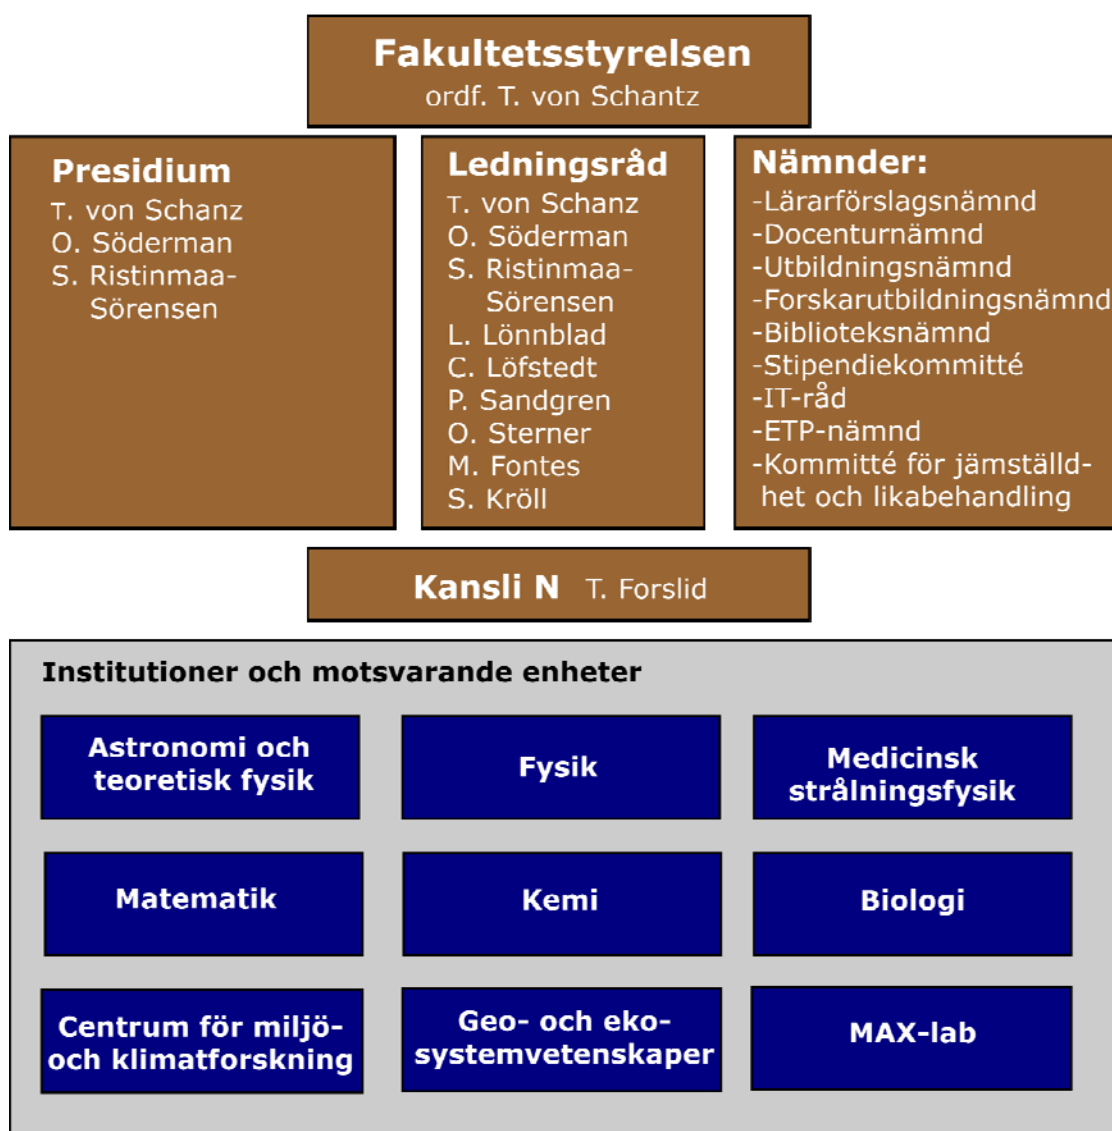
Fakultetsstyrelsen
ordf. T. von Schantz

Presidium
T. von Schanz
O. Söderman
S. Ristinmaa-Sörensen

Ledningsråd
T. von Schanz
O. Söderman
S. Ristinmaa-Sörensen
L. Lönnblad
C. Löfstedt
P. Sandgren
O. Sterner
M. Fontes
S. Kröll

Nämnder:
-Lärarförslagsnämnd
-Docenturnämnd
-Utbildningsnämnd
-Forskarutbildningsnämnd
-Biblioteksnämnd
-Stipendiekommitté
-IT-råd
-ETP-nämnd
-Kommitté för jämställdhet och likabehandling

Kansli N T. Forslid

Institutioner och motsvarande enheter

Astronomi och teoretisk fysik

Fysik

Medicinsk strålningsfysik

Matematik

Kemi

Biologi

Centrum för miljö- och klimatforskning

Geo- och ekosystemvetenskaper

MAX-lab